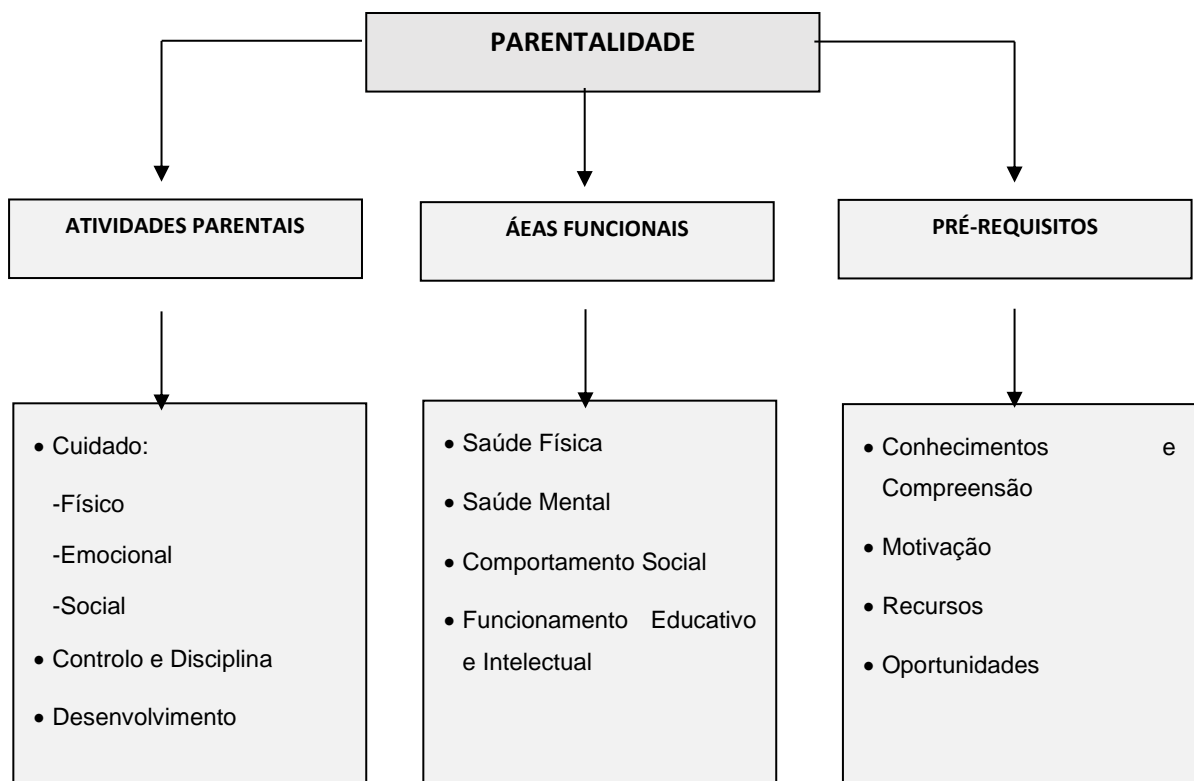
PARENTALIDADE

ATIVIDADES PARENTAIS

ÁEAS FUNCIONAIS

PRÉ-REQUISITOS

- Cuidado:
  -Físico
  -Emocional
  -Social
- Controlo e Disciplina
- Desenvolvimento

- Saúde Física
- Saúde Mental
- Comportamento Social
- Funcionamento Educativo e Intelectual

- Conhecimentos e Compreensão
- Motivação
- Recursos
- Oportunidades